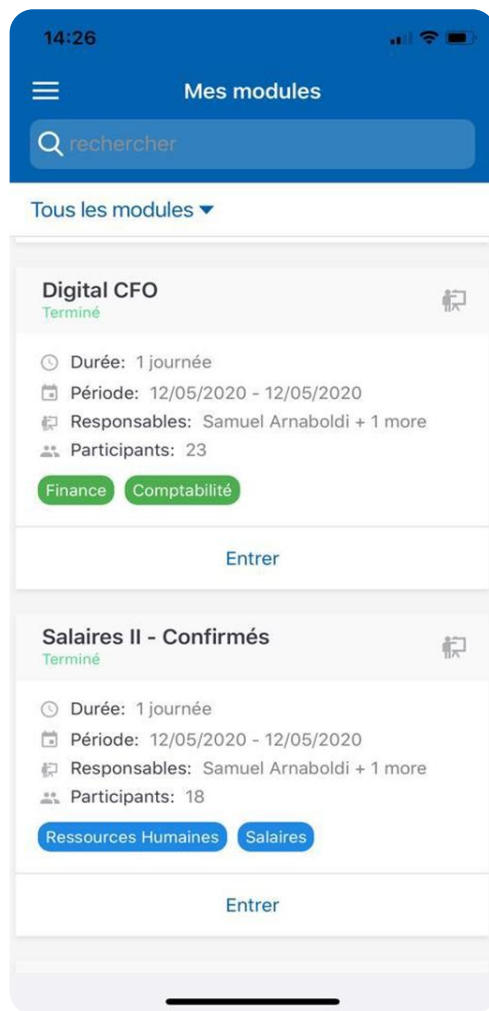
14:26

Mes modules

rechercher

Tous les modules

Digital CFO
Terminé

Durée: 1 journée
Période: 12/05/2020 - 12/05/2020
Responsables: Samuel Arnaboldi + 1 more
Participants: 23

Finance
Comptabilité

Entrer

Salaires II - Confirmés
Terminé

Durée: 1 journée
Période: 12/05/2020 - 12/05/2020
Responsables: Samuel Arnaboldi + 1 more
Participants: 18

Ressources Humaines
Salaires

Entrer